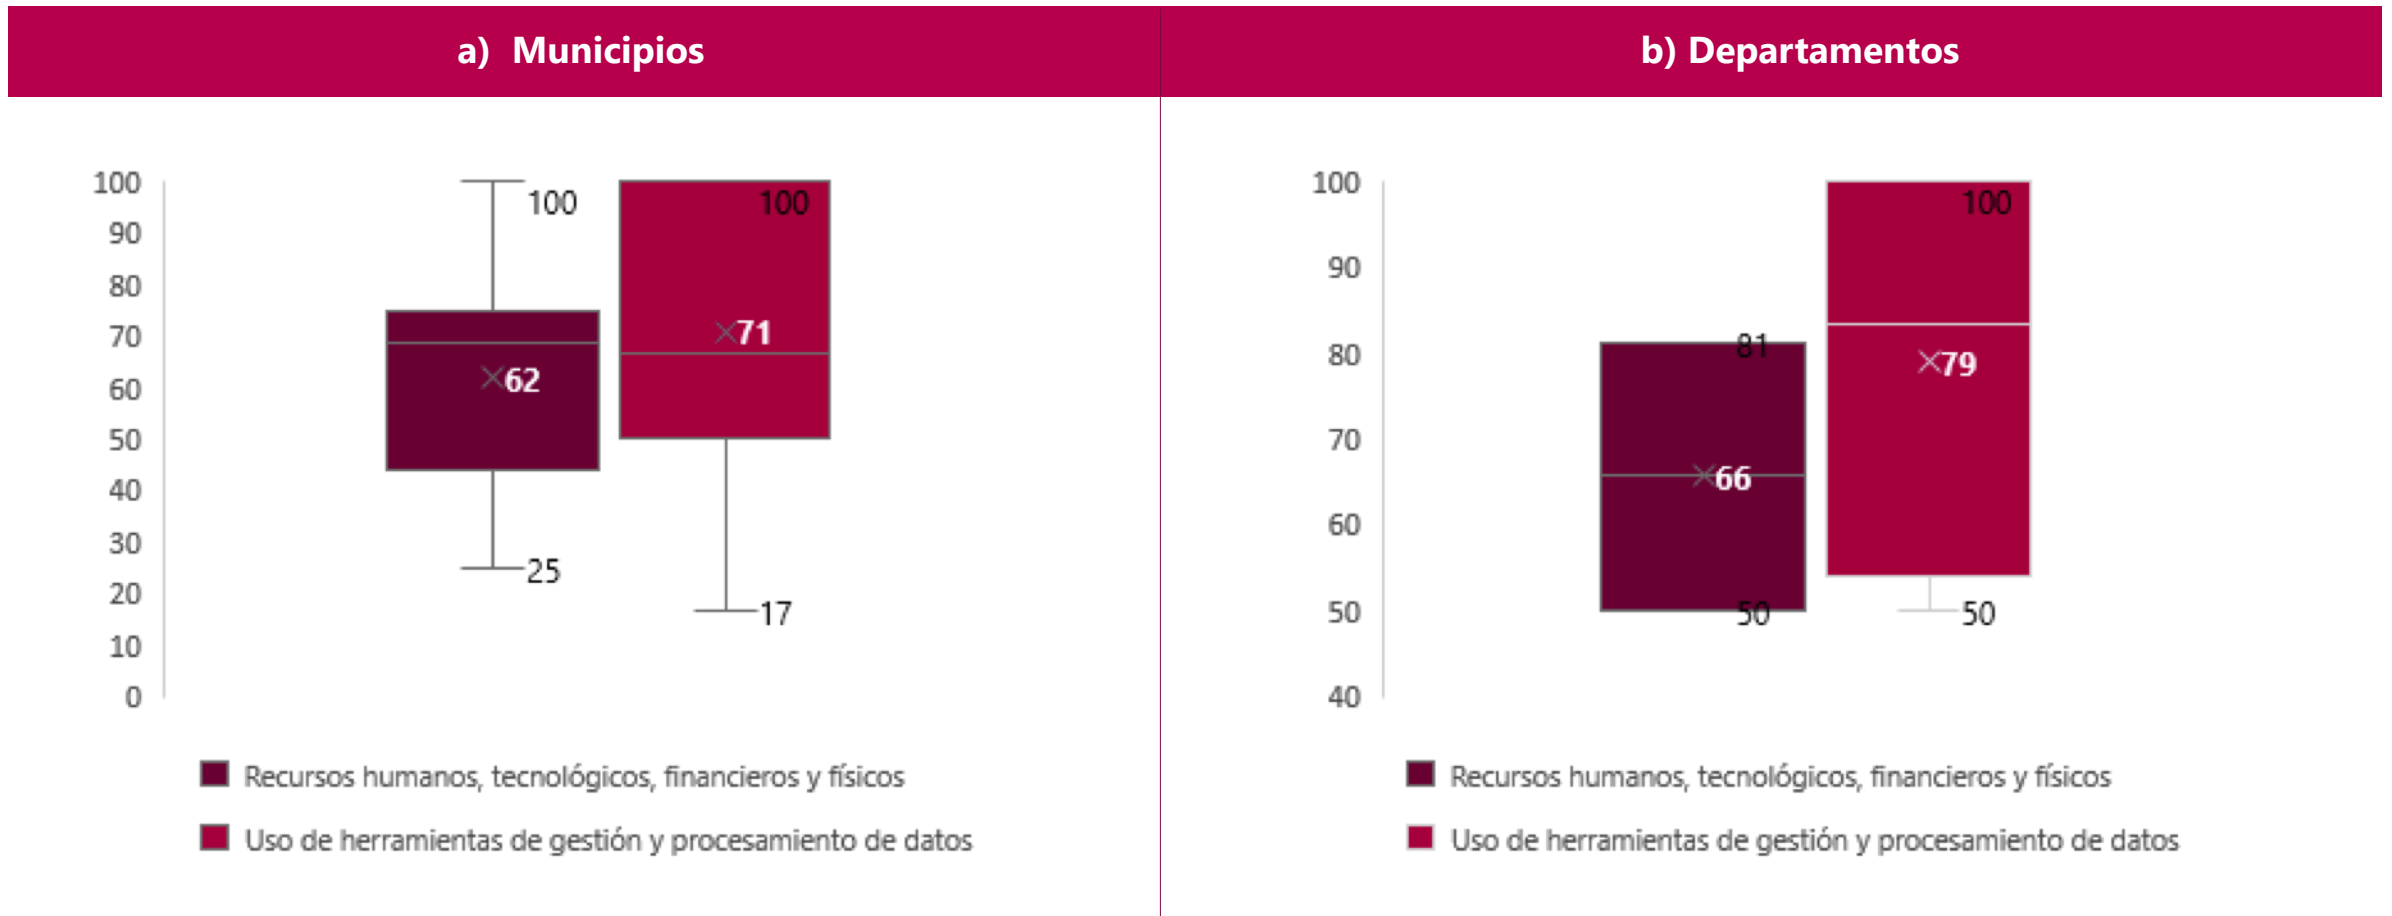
a) Municipios

100
90
80
70
60
50
40
30
20
10
0

100
62
25
100
71
17

Recursos humanos, tecnológicos, financieros y físicos
Uso de herramientas de gestión y procesamiento de datos

b) Departamentos

100
90
80
70
60
50
40

81
66
50
100
79
50

Recursos humanos, tecnológicos, financieros y físicos
Uso de herramientas de gestión y procesamiento de datos